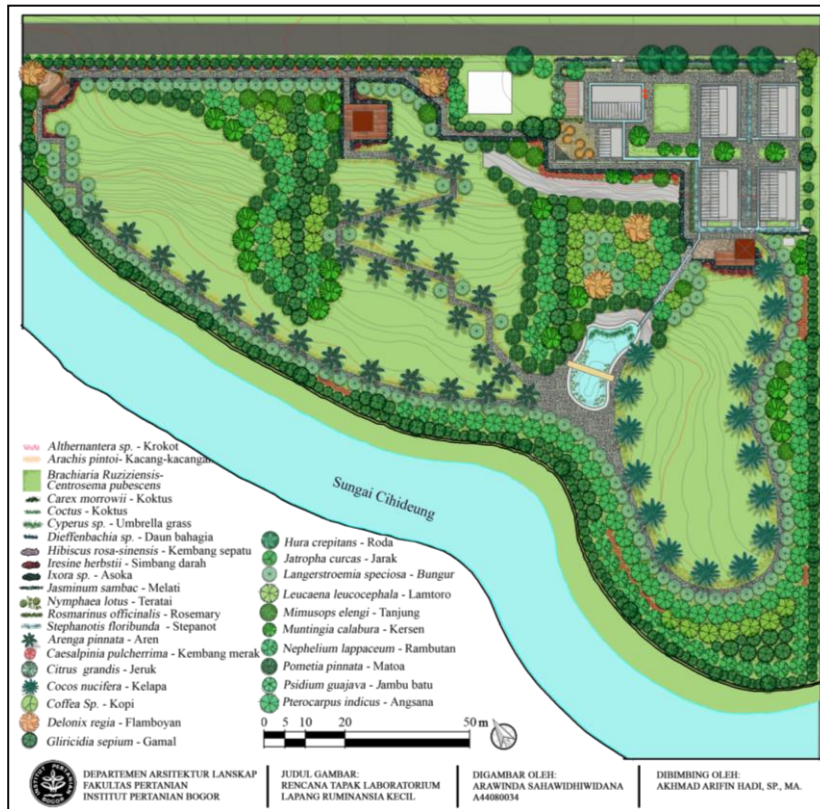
Sungai Cihideung

Althernantera sp. - Krokot
Arachis pintoi- Kacang-kacangan
Brachiaria Ruziziensis-Centrosema pubescens
Carex morrowii - Koktus
Coctus - Koktus
Cyperus sp. - Umbrella grass
Dieffenbachia sp. - Daun bahagia
Hibiscus rosa-sinensis - Kembang sepatu
Iresine herbstii - Simbang darah
Ixora sp. - Asoka
Jasminum sambac - Melati
Nymphaea lotus - Teratai
Rosmarinus officinalis - Rosemary
Stephanotis floribunda - Stepanot
Arenga pinnata - Aren
Caesalpinia pulcherrima - Kembang merak
Citrus grandis - Jeruk
Cocos nucifera - Kelapa
Coffea Sp. - Kopi
Delonix regia - Flamboyan
Gliricidia sepium - Gamal

Hura crepitans - Roda
Jatropha curcas - Jarak
Langerstroemia speciosa - Bungur
Leucaena leucocephala - Lamtoro
Mimusops elengi - Tanjung
Muntingia calabura - Kersen
Nephelium lappaceum - Rambutan
Pometia pinnata - Matoa
Psidium guajava - Jambu batu
Pterocarpus indicus - Angsana

0 5 10 20 50 m

DEPARTEMEN ARSITEKTUR LANSKAP
FAKULTAS PERTANIAN
INSTITUT PERTANIAN BOGOR

JUDUL GAMBAR:
RENCANA TAPAK LABORATORIUM LAPANG RUMINANSIA KECIL

DIGAMBAR OLEH:
ARAWINDA SAHAWIDHIWIDANA
A44080034

DIBIMBING OLEH:
AKHMAD ARIFIN HADI, SP., MA.